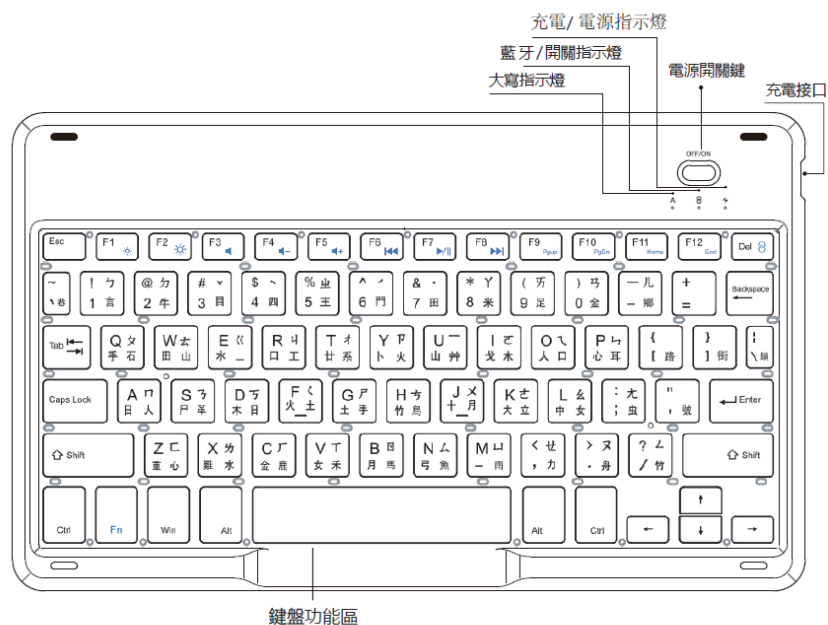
充電/電源指示燈
藍牙/開關指示燈
電源開關鍵
大寫指示燈
充電接口

OFF/ON

A
ʙ
ϟ

Esc F1 F2 F3 F4 F5 F6 F7 F8 F9 Pgup F10 PgDn F11 Home F12 End Del

~ ` 卷
! ㄅ 1 言
@ ㄉ 2 牛
# ˇ 3 目
$ ˋ 4 四
% ㄓ 5 王
^ ˊ 6 門
& ˙ 7 田
* ㄚ 8 米
( ㄞ 9 足
) ㄢ 0 金
— ㄦ — 鄉
+ =
Backspace

Tab
Q ㄆ 手 石
W ㄊ 田 山
E ㄍ 水 _
R ㄐ 口 工
T ㄔ 廿 糸
Y ㄗ 卜 火
U ㄧ 山 艸
I ㄛ 戈 木
O ㄟ 人 口
P ㄣ 心 耳
{ [ 路
} ] 街
| \ 線

Caps Lock
A ㄇ 日 人
S ㄋ 尸 革
D ㄎ 木 日
F ㄑ 火 土
G ㄕ 土 手
H ㄘ 竹 鳥
J ㄨ 十 月
K ㄜ 大 立
L ㄠ 中 女
: ㄤ ; 虫
" ' 號
Enter

Shift
Z ㄈ 重 心
X ㄌ 難 水
C ㄏ 金 鹿
V ㄒ 女 禾
B ㄖ 月 馬
N ㄙ 弓 魚
M ㄩ 一 雨
< ㄝ , 力
> ㄡ . 舟
? ㄥ / 竹
Shift

Ctrl Fn Win Alt Alt Ctrl

鍵盤功能區